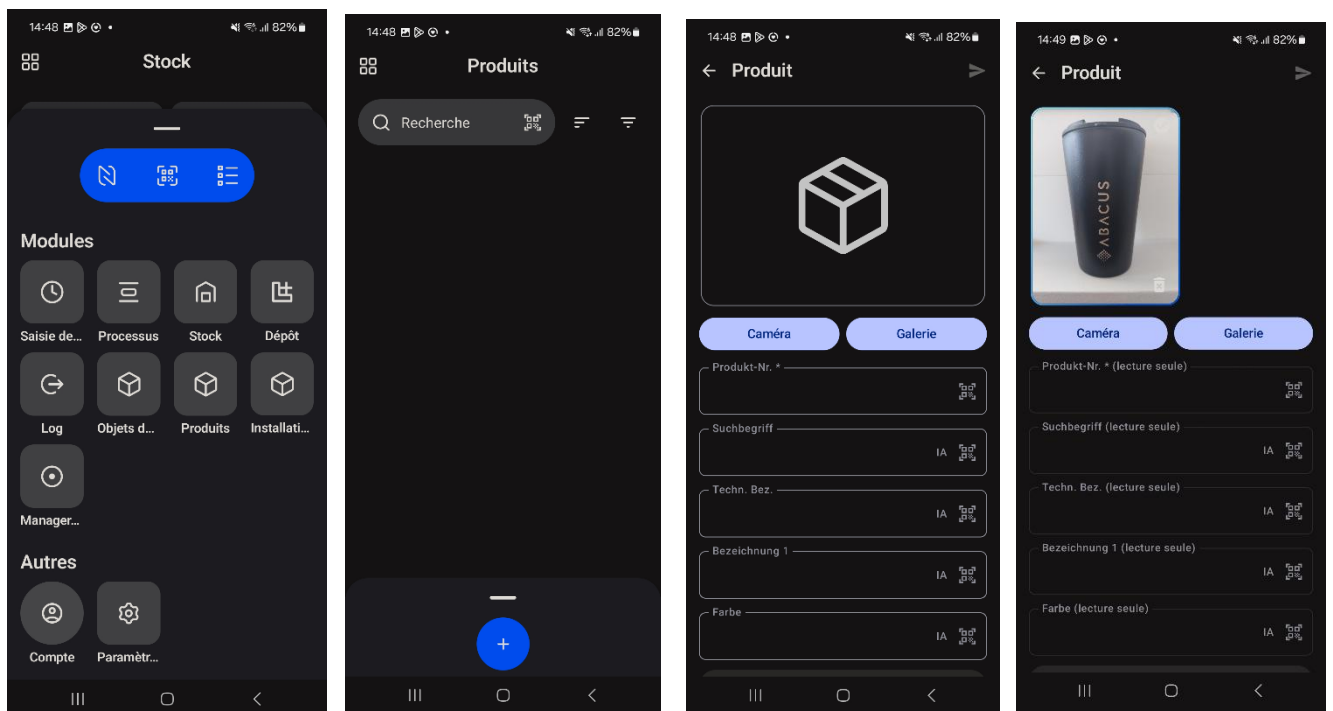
14:48 82%

Stock

Modules

Saisie de...
Processus
Stock
Dépôt
Log
Objets d...
Produits
Installati...
Manager...

Autres

Compte
Paramètr...

14:48 82%

Produits

Recherche

+

14:48 82%

Produit

Caméra
Galerie

Produkt-Nr. *

Suchbegriff
IA

Techn. Bez.
IA

Bezeichnung 1
IA

Farbe
IA

14:49 82%

Produit

ABACUS

Caméra
Galerie

Produkt-Nr. * (lecture seule)

Suchbegriff (lecture seule)
IA

Techn. Bez. (lecture seule)
IA

Bezeichnung 1 (lecture seule)
IA

Farbe (lecture seule)
IA